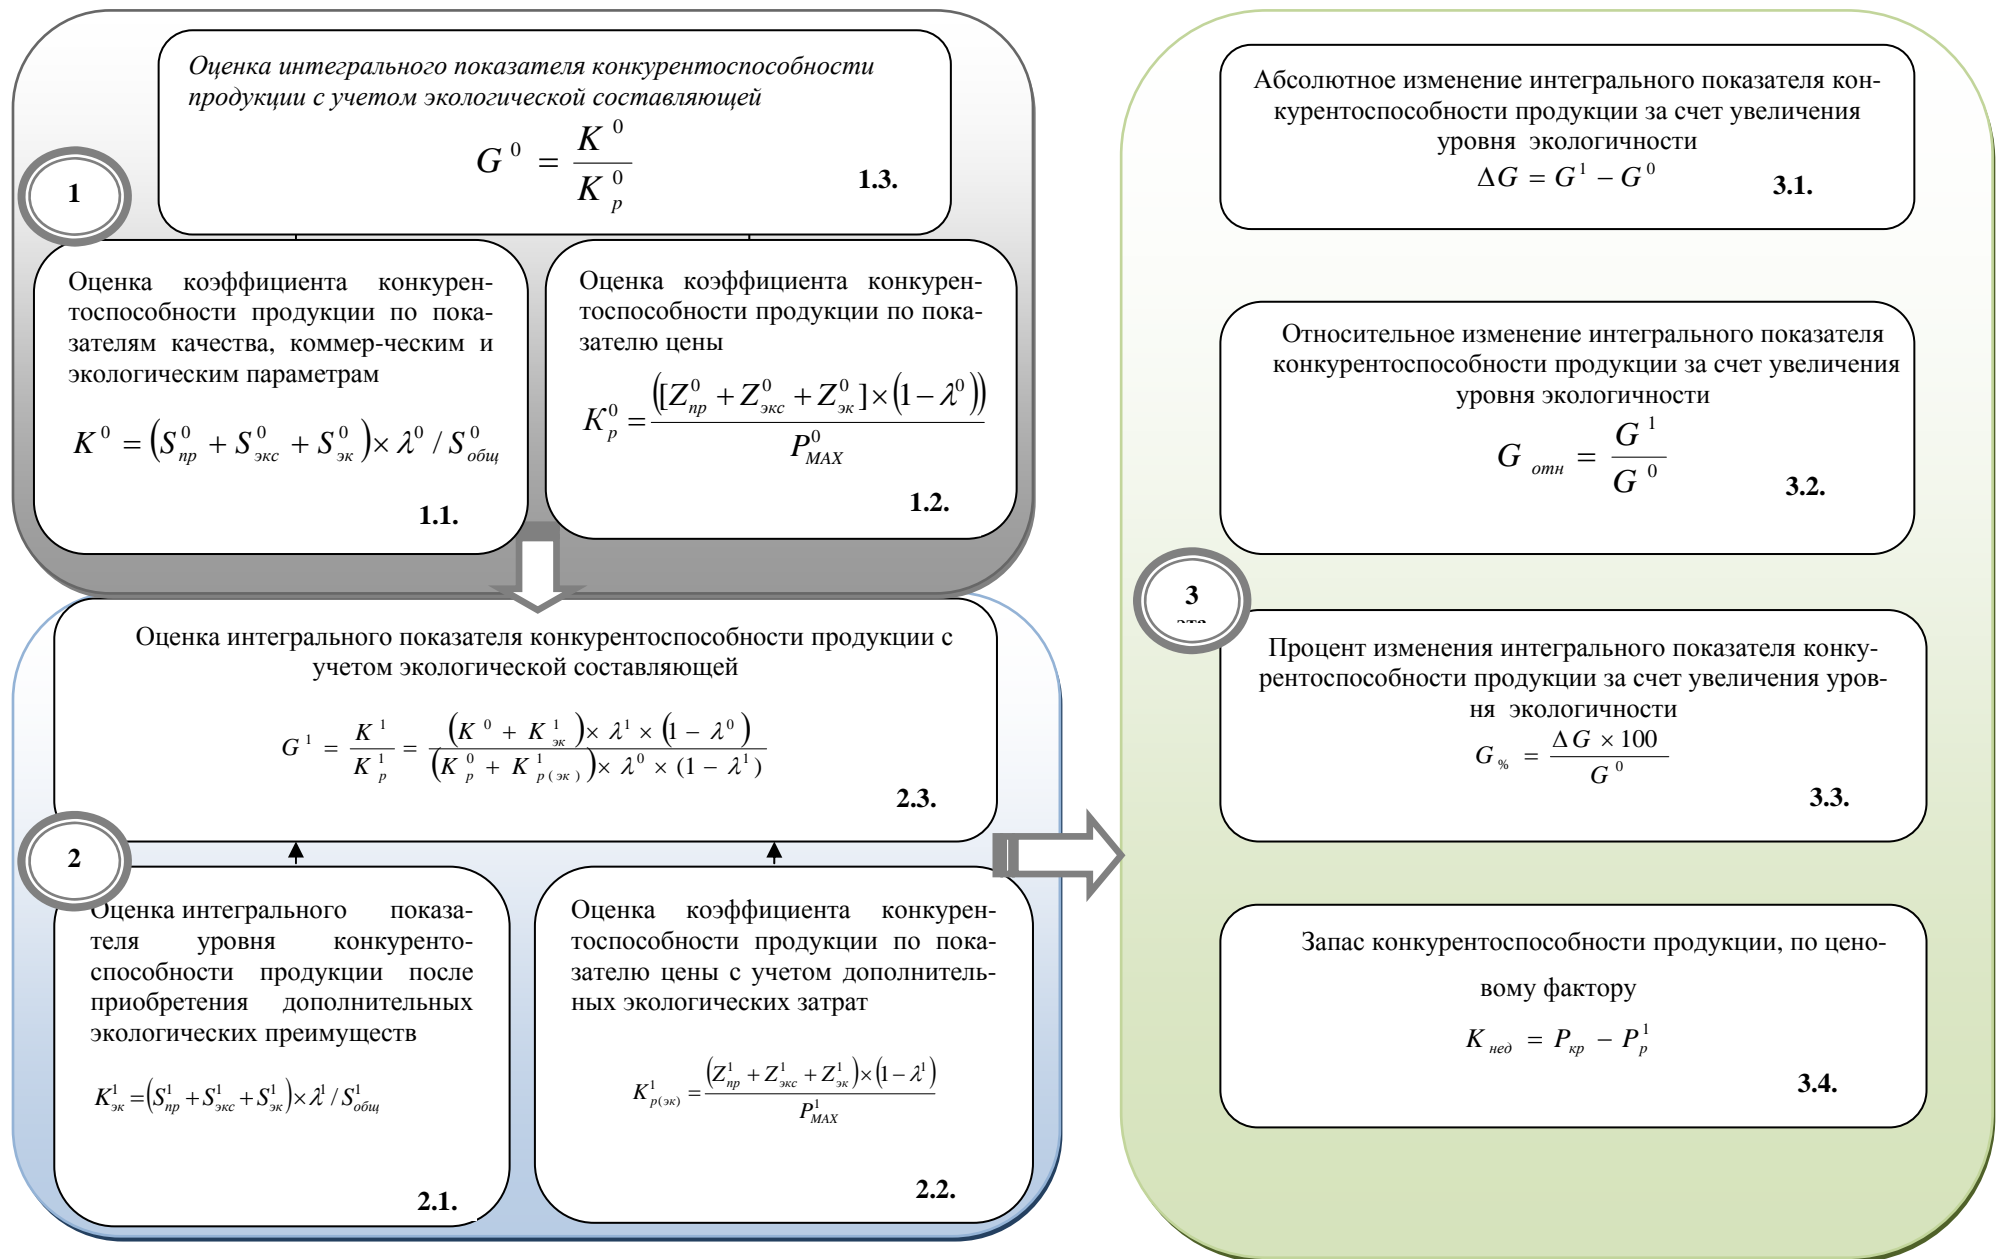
Оценка интегрального показателя конкурентоспособности продукции с учетом экологической составляющей

$G^0 = \frac{K^0}{K_p^0}$ 1.3.

1

Оценка коэффициента конкурентоспособности продукции по показателям качества, коммер-ческим и экологическим параметрам

$K^0 = (S_{пр}^0 + S_{экс}^0 + S_{эк}^0) \times \lambda^0 / S_{общ}^0$

1.1.

Оценка коэффициента конкурентоспособности продукции по показателю цены

$K_p^0 = \frac{([Z_{пр}^0 + Z_{экс}^0 + Z_{эк}^0] \times (1-\lambda^0))}{P_{MAX}^0}$

1.2.

Оценка интегрального показателя конкурентоспособности продукции с учетом экологической составляющей

$G^1 = \frac{K^1}{K_p^1} = \frac{(K^0 + K_{эк}^1) \times \lambda^1 \times (1-\lambda^0)}{(K_p^0 + K_{p(эк)}^1) \times \lambda^0 \times (1-\lambda^1)}$

2.3.

2

Оценка интегрального показателя уровня конкурентоспособности продукции после приобретения дополнительных экологических преимуществ

$K_{эк}^1 = (S_{пр}^1 + S_{экс}^1 + S_{эк}^1) \times \lambda^1 / S_{общ}^1$

2.1.

Оценка коэффициента конкурентоспособности продукции по показателю цены с учетом дополнительных экологических затрат

$K_{p(эк)}^1 = \frac{(Z_{пр}^1 + Z_{экс}^1 + Z_{эк}^1) \times (1-\lambda^1)}{P_{MAX}^1}$

2.2.

Абсолютное изменение интегрального показателя конкурентоспособности продукции за счет увеличения уровня экологичности

$\Delta G = G^1 - G^0$ 3.1.

Относительное изменение интегрального показателя конкурентоспособности продукции за счет увеличения уровня экологичности

$G_{отн} = \frac{G^1}{G^0}$ 3.2.

3

Процент изменения интегрального показателя конкурентоспособности продукции за счет увеличения уровня экологичности

$G_{\%} = \frac{\Delta G \times 100}{G^0}$

3.3.

Запас конкурентоспособности продукции, по ценовому фактору

$K_{нед} = P_{кр} - P_p^1$

3.4.